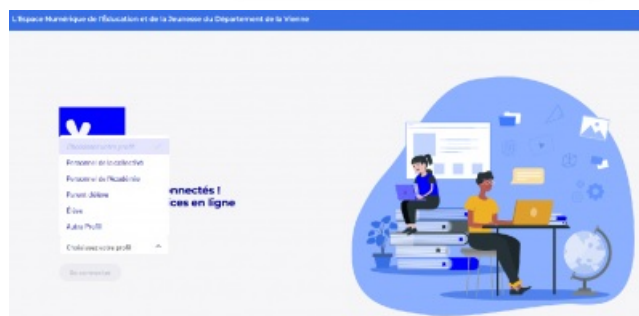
L'Espace Numérique de l'Éducation et de la Jeunesse du Département de la Vienne

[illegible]
Personnel de la collectivité
Personnel de l'Académie
Parent d'élève
Élève
Autre Profil
Choisissez votre profil

nnectés !
ces en ligne

Se connecter